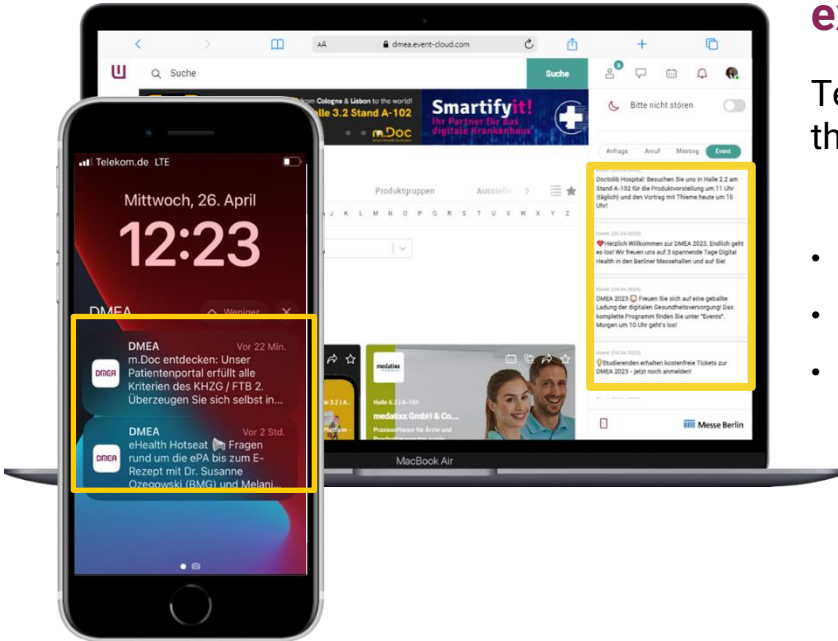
e

Te
th

•
•
•

AA dmea.event-cloud.com

Suche

Suche

from Cologne & Lisbon to the world!
Halle 3.2 Stand A-102

m.Doc

Smartifyit!
Ihr Partner für das digitale Krankenhaus

Bitte nicht stören

Anfrage Anruf Meeting Event

Doctolib Hospital: Besuchen Sie uns in Halle 2.2 am Stand A-102 für die Produktvorstellung um 11 Uhr (täglich) und den Vortrag mit Thieme heute um 15 Uhr!

Event (26.04.2023)
❤Herzlich Willkommen zur DMEA 2023. Endlich geht es los! Wir freuen uns auf 3 spannende Tage Digital Health in den Berliner Messehallen und auf Sie!

Event (25.04.2023)
DMEA 2023 Freuen Sie sich auf eine geballte Ladung der digitalen Gesundheitsversorgung! Das komplette Programm finden Sie unter "Events". Morgen um 10 Uhr geht's los!

Event (24.04.2023)
Studierenden erhalten kostenfreie Tickets zur DMEA 2023 - jetzt noch anmelden!

Messe Berlin

Produktgruppen Aussteller

J K L M N O P Q R S T U V W X Y Z

medatixx

Halle 6.2 | A-101
medatixx GmbH & Co....
Praxissoftware für Ärzte und

MacBook Air

Telekom.de LTE

Mittwoch, 26. April

12:23

DMEA Weniger

DMEA Vor 22 Min.
m.Doc entdecken: Unser Patientenportal erfüllt alle Kriterien des KHZG / FTB 2. Überzeugen Sie sich selbst in...

DMEA Vor 2 Std.
eHealth Hotseat Fragen rund um die ePA bis zum E-Rezept mit Dr. Susanne Ozegowski (BMG) und Melani...